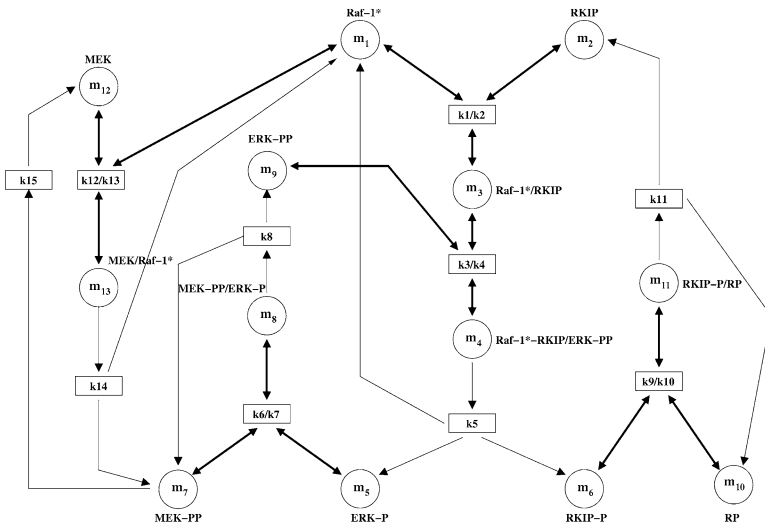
Raf–1*
$m_1$
RKIP
$m_2$
MEK
$m_{12}$
k1/k2
ERK–PP
$m_9$
k15
k12/k13
$m_3$ Raf–1*/RKIP
k11
k8
MEK/Raf–1*
k3/k4
$m_{13}$
MEK–PP/ERK–P
$m_{11}$ RKIP–P/RP
$m_8$
$m_4$ Raf–1*–RKIP/ERK–PP
k14
k9/k10
k6/k7
k5
$m_7$
$m_5$
$m_6$
$m_{10}$
MEK–PP
ERK–P
RKIP–P
RP